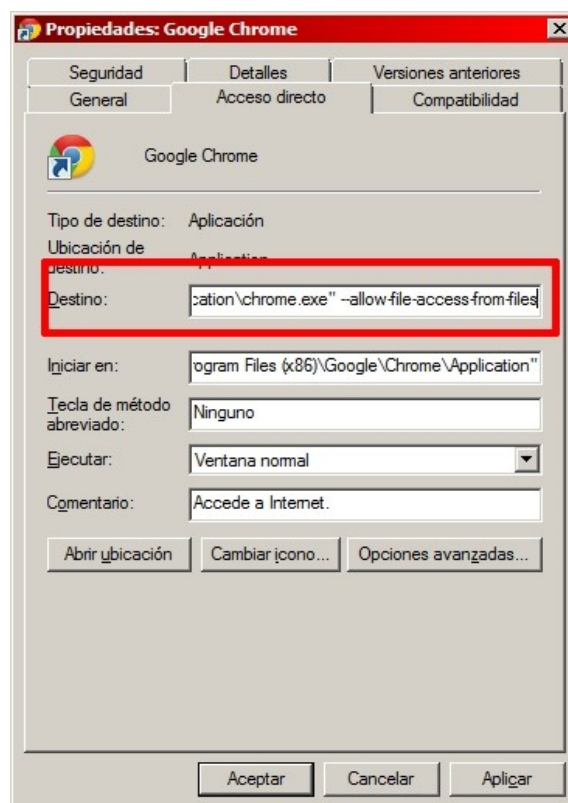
Propiedades: Google Chrome

Seguridad | Detalles | Versiones anteriores
General | Acceso directo | Compatibilidad

Google Chrome

Tipo de destino: Aplicación
Ubicación de destino: Application
Destino: cation\chrome.exe" --allow-file-access-from-files

Iniciar en: ogram Files (x86)\Google\Chrome\Application"
Tecla de método abreviado: Ninguno
Ejecutar: Ventana normal
Comentario: Accede a Internet.

Abrir ubicación | Cambiar icono... | Opciones avanzadas...

Aceptar | Cancelar | Aplicar